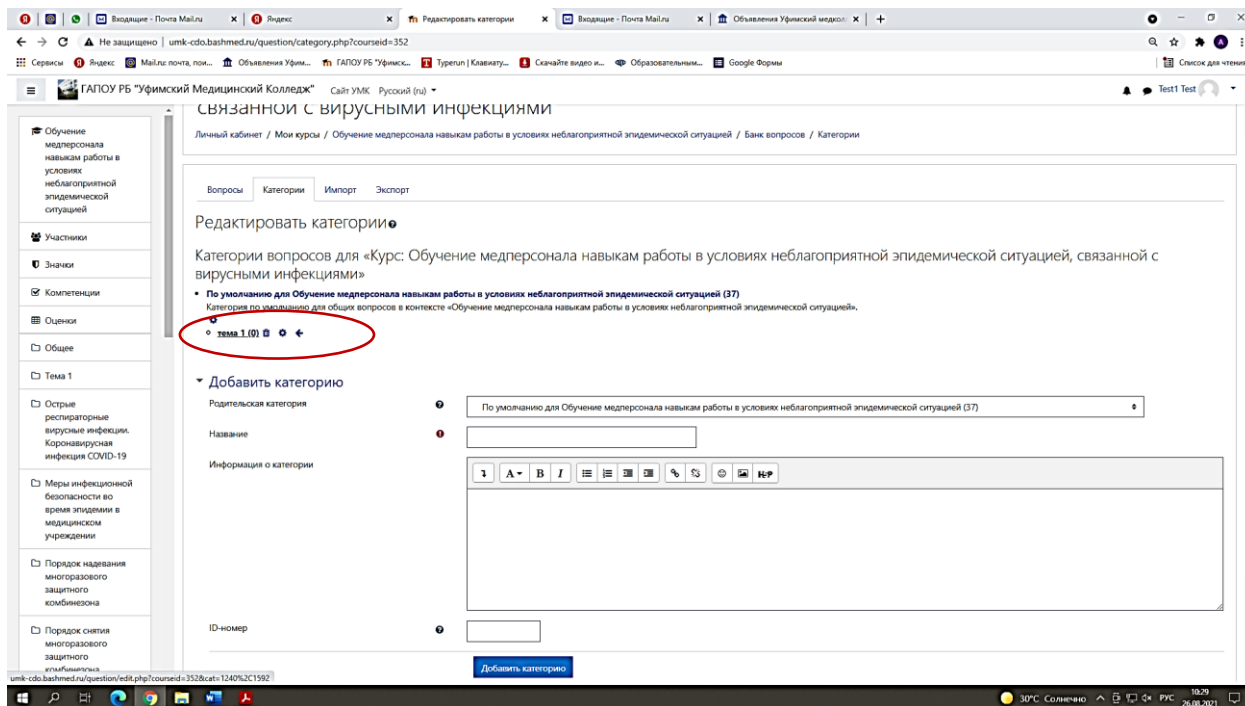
Входящие - Почта Mail.ru
Яндекс
Редактировать категории
Входящие - Почта Mail.ru
Объявления Уфимский медкол

Не защищено | umk-cdo.bashmed.ru/question/category.php?courseid=352

Сервисы Яндекс Mail.ru: почта, пои... Объявления Уфим... ГАПОУ РБ "Уфимск... Typerun | Клавиату... Скачайте видео и... Образовательным... Google Формы
Список для чтения

ГАПОУ РБ "Уфимский Медицинский Колледж" Сайт УМК Русский (ru)
Test1 Test

связанной с вирусными инфекциями

Личный кабинет / Мои курсы / Обучение медперсонала навыкам работы в условиях неблагоприятной эпидемической ситуацией / Банк вопросов / Категории

Обучение медперсонала навыкам работы в условиях неблагоприятной эпидемической ситуацией
Участники
Значки
Компетенции
Оценки
Общее
Тема 1
Острые респираторные вирусные инфекции. Коронавирусная инфекция COVID-19
Меры инфекционной безопасности во время эпидемии в медицинском учреждении
Порядок надевания многоразового защитного комбинезона
Порядок снятия многоразового защитного комбинезона

Вопросы Категории Импорт Экспорт

Редактировать категории

Категории вопросов для «Курс: Обучение медперсонала навыкам работы в условиях неблагоприятной эпидемической ситуацией, связанной с вирусными инфекциями»

По умолчанию для Обучение медперсонала навыкам работы в условиях неблагоприятной эпидемической ситуацией (37)
Категория по умолчанию для общих вопросов в контексте «Обучение медперсонала навыкам работы в условиях неблагоприятной эпидемической ситуацией».

тема 1 (0)

Добавить категорию

Родительская категория
По умолчанию для Обучение медперсонала навыкам работы в условиях неблагоприятной эпидемической ситуацией (37)

Название

Информация о категории

ID-номер

Добавить категорию

umk-cdo.bashmed.ru/question/edit.php?courseid=352&cat=1240%2C1592

30°C Солнечно РУС 10:29 26.08.2021